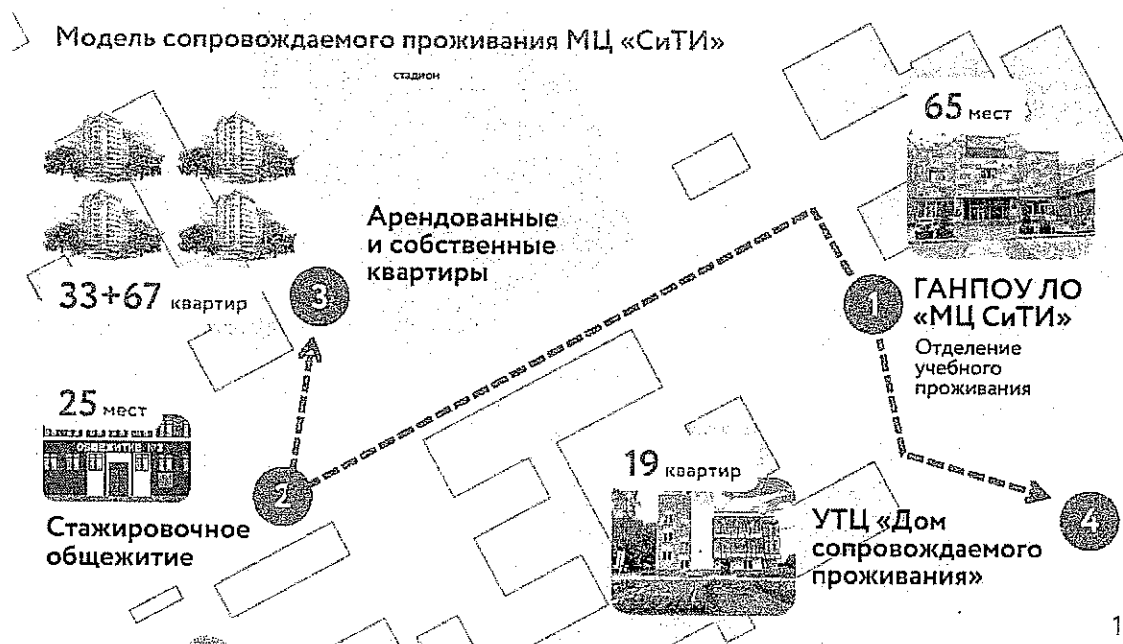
Модель сопровождаемого проживания МЦ «СиТИ»

стадион

65 мест

Арендованные и собственные квартиры

33+67 квартир

3

1

ГАНПОУ ЛО «МЦ СиТИ»

Отделение учебного проживания

25 мест

ОБЩЕЖИТИЕ

2

19 квартир

УТЦ «Дом сопровождаемого проживания»

4

Стажировочное общежитие

1